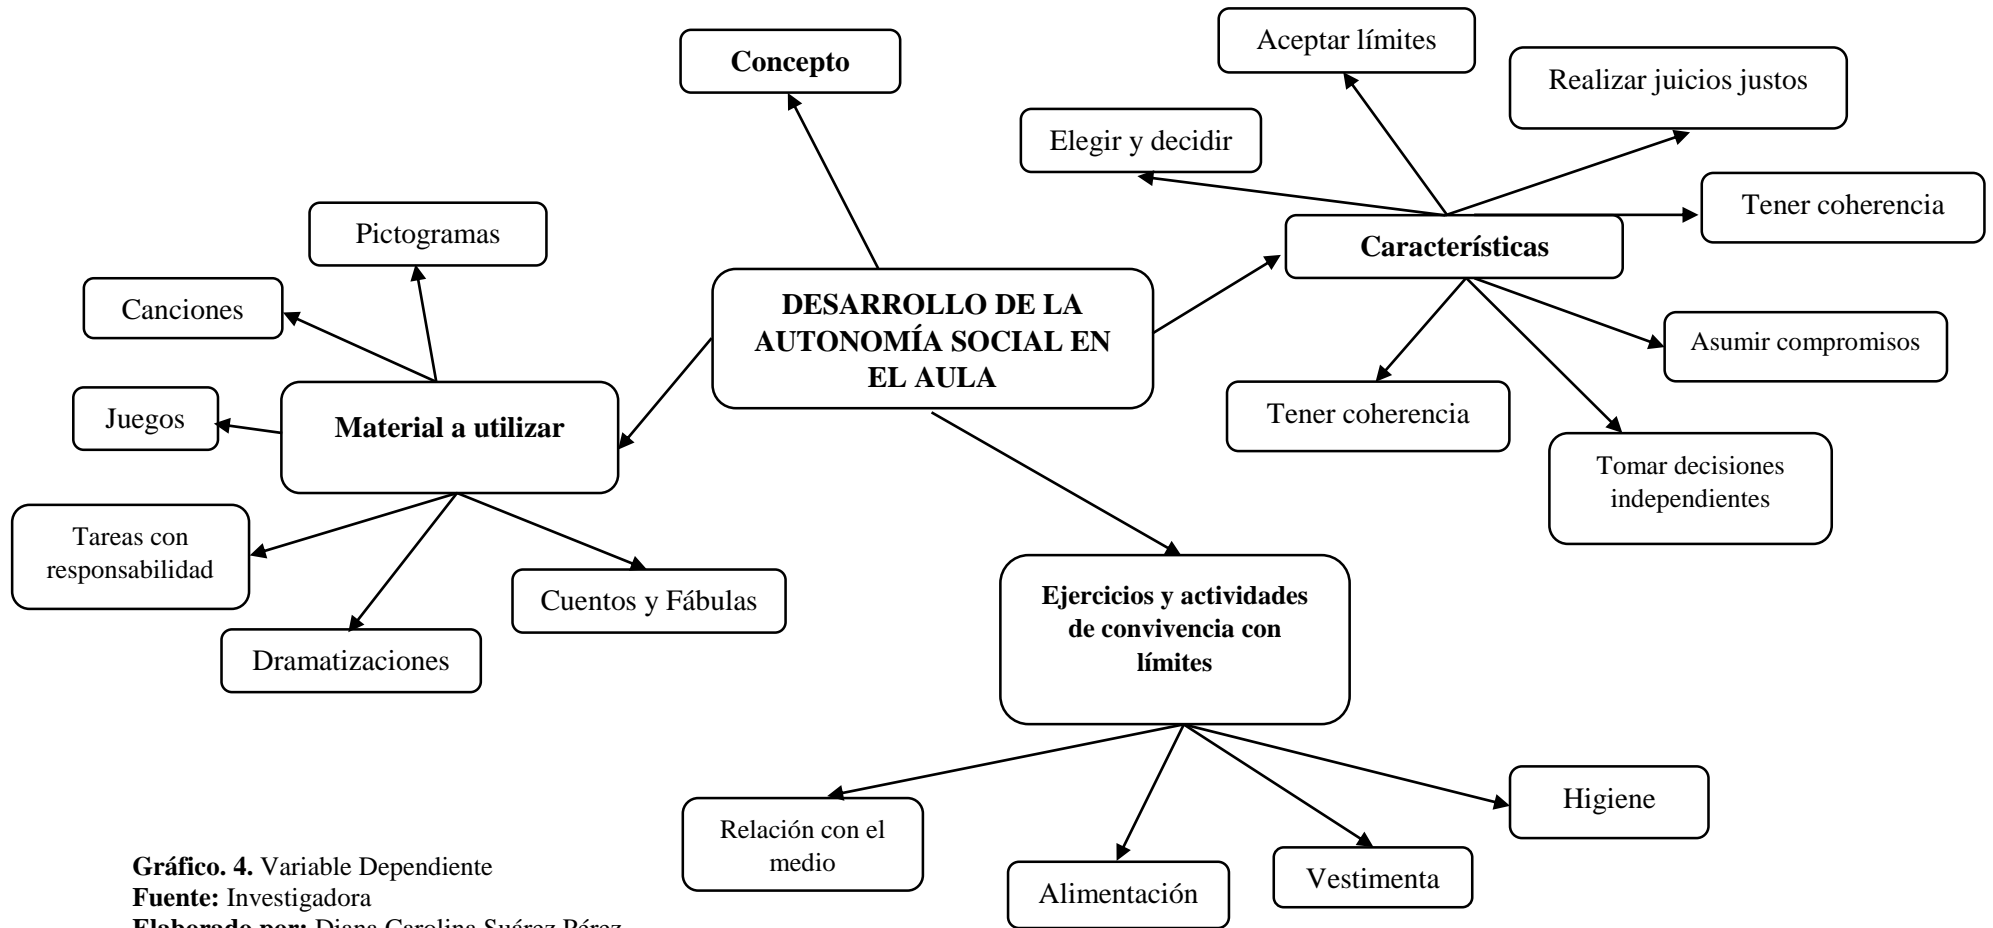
Concepto

Aceptar límites

Realizar juicios justos

Elegir y decidir

Tener coherencia

Características

Pictogramas

Canciones

DESARROLLO DE LA AUTONOMÍA SOCIAL EN EL AULA

Asumir compromisos

Juegos

Material a utilizar

Tener coherencia

Tomar decisiones independientes

Tareas con responsabilidad

Cuentos y Fábulas

Dramatizaciones

Ejercicios y actividades de convivencia con límites

Relación con el medio

Alimentación

Vestimenta

Higiene

**Gráfico. 4.** Variable Dependiente
**Fuente:** Investigadora
**Elaborado por:** Diana Carolina Suárez Pérez